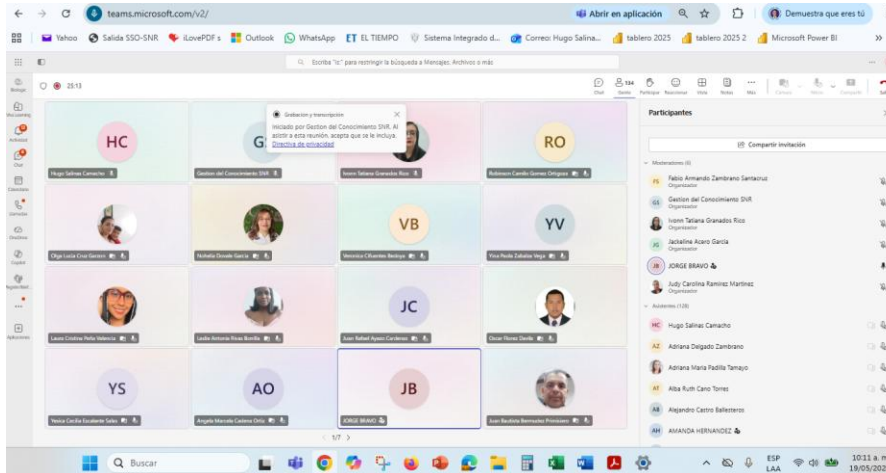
teams.microsoft.com/v2/

Abrir en aplicación

Demuestra que eres tú

Yahoo  Salida SSO-SNR  iLovePDF s  Outlook  WhatsApp  EL TIEMPO  Sistema Integrado d...  Correo: Hugo Salina...  tablero 2025  tablero 2025 2  Microsoft Power BI

Escriba "/c" para restringir la búsqueda a Mensajes; Archivos o más

25:13

Chat  Gente 134  Participar  Reaccionar  Vista  Notas  Más  Cámara  Micro  Compartir  Salir

Grabación y transcripción
Iniciado por Gestion del Conocimiento SNR. Al asistir a esta reunión, acepta que se le incluya.
Directiva de privacidad

HC
Hugo Salinas Camacho

G
Gestion del Conocimiento SNR

Ivonn Tatiana Granados Rico

RO
Robinson Camilo Gomez Ortegaza

Olga Lucia Cruz Garzon

Nohelia Oviedo Garcia

VB
Veronica Cifuentes Bedoya

YV
Yina Paola Zabala Vega

Laura Cristina Peña Valencia

Leidie Antonia Rivas Bonilla

JC
Juan Rafael Ayazo Cardenas

Oscar Flores Davila

YS
Yesica Cecilia Escalante Salas

AO
Angela Marcela Cadena Ortiz

JB
JORGE BRAVO

Juan Bautista Bermudez Pinzon

1/7

Participantes

Compartir invitación

Moderadores (6)

FS Fabio Armando Zambrano Santacruz
Organizador

GS Gestion del Conocimiento SNR
Organizador

Ivonn Tatiana Granados Rico
Organizador

JG Jackeline Acero García
Organizador

JB JORGE BRAVO

Judy Carolina Ramirez Martinez
Organizador

Asistentes (128)

HC Hugo Salinas Camacho

AZ Adriana Delgado Zambrano

Adriana Maria Padilla Tamayo

AT Alba Ruth Cano Torres

AB Alejandro Castro Ballesteros

AH AMANDA HERNANDEZ

Buscar

ESP LAA

10:11 a. m.
19/05/202